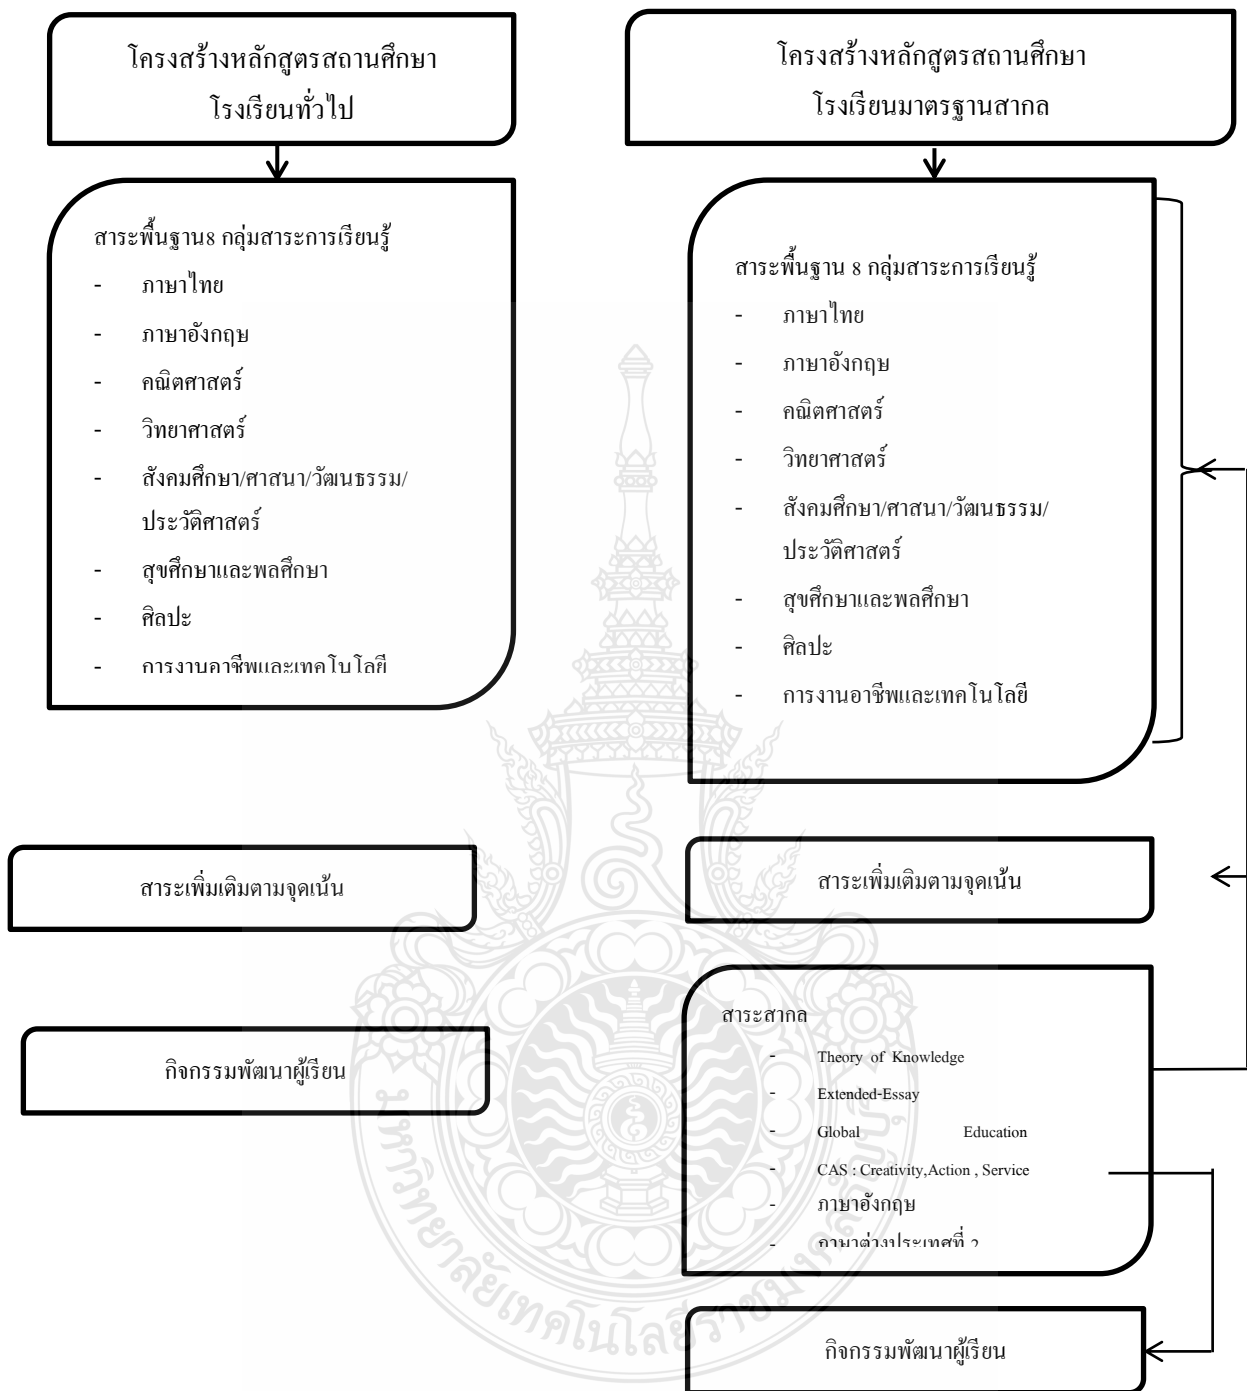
โครงสร้างหลักสูตรสถานศึกษา
โรงเรียนทั่วไป

สาระพื้นฐาน8 กลุ่มสาระการเรียนรู้
- ภาษาไทย
- ภาษาอังกฤษ
- คณิตศาสตร์
- วิทยาศาสตร์
- สังคมศึกษา/ศาสนา/วัฒนธรรม/ประวัติศาสตร์
- สุขศึกษาและพลศึกษา
- ศิลปะ
- การงานอาชีพและเทคโนโลยี

สาระเพิ่มเติมตามจุดเน้น

กิจกรรมพัฒนาผู้เรียน

โครงสร้างหลักสูตรสถานศึกษา
โรงเรียนมาตรฐานสากล

สาระพื้นฐาน 8 กลุ่มสาระการเรียนรู้
- ภาษาไทย
- ภาษาอังกฤษ
- คณิตศาสตร์
- วิทยาศาสตร์
- สังคมศึกษา/ศาสนา/วัฒนธรรม/ประวัติศาสตร์
- สุขศึกษาและพลศึกษา
- ศิลปะ
- การงานอาชีพและเทคโนโลยี

สาระเพิ่มเติมตามจุดเน้น

สาระสากล
- Theory of Knowledge
- Extended-Essay
- Global Education
- CAS : Creativity,Action , Service
- ภาษาอังกฤษ
- ภาษาต่างประเทศที่ 2

กิจกรรมพัฒนาผู้เรียน

มหาวิทยาลัยเทคโนโลยีราชมงคล